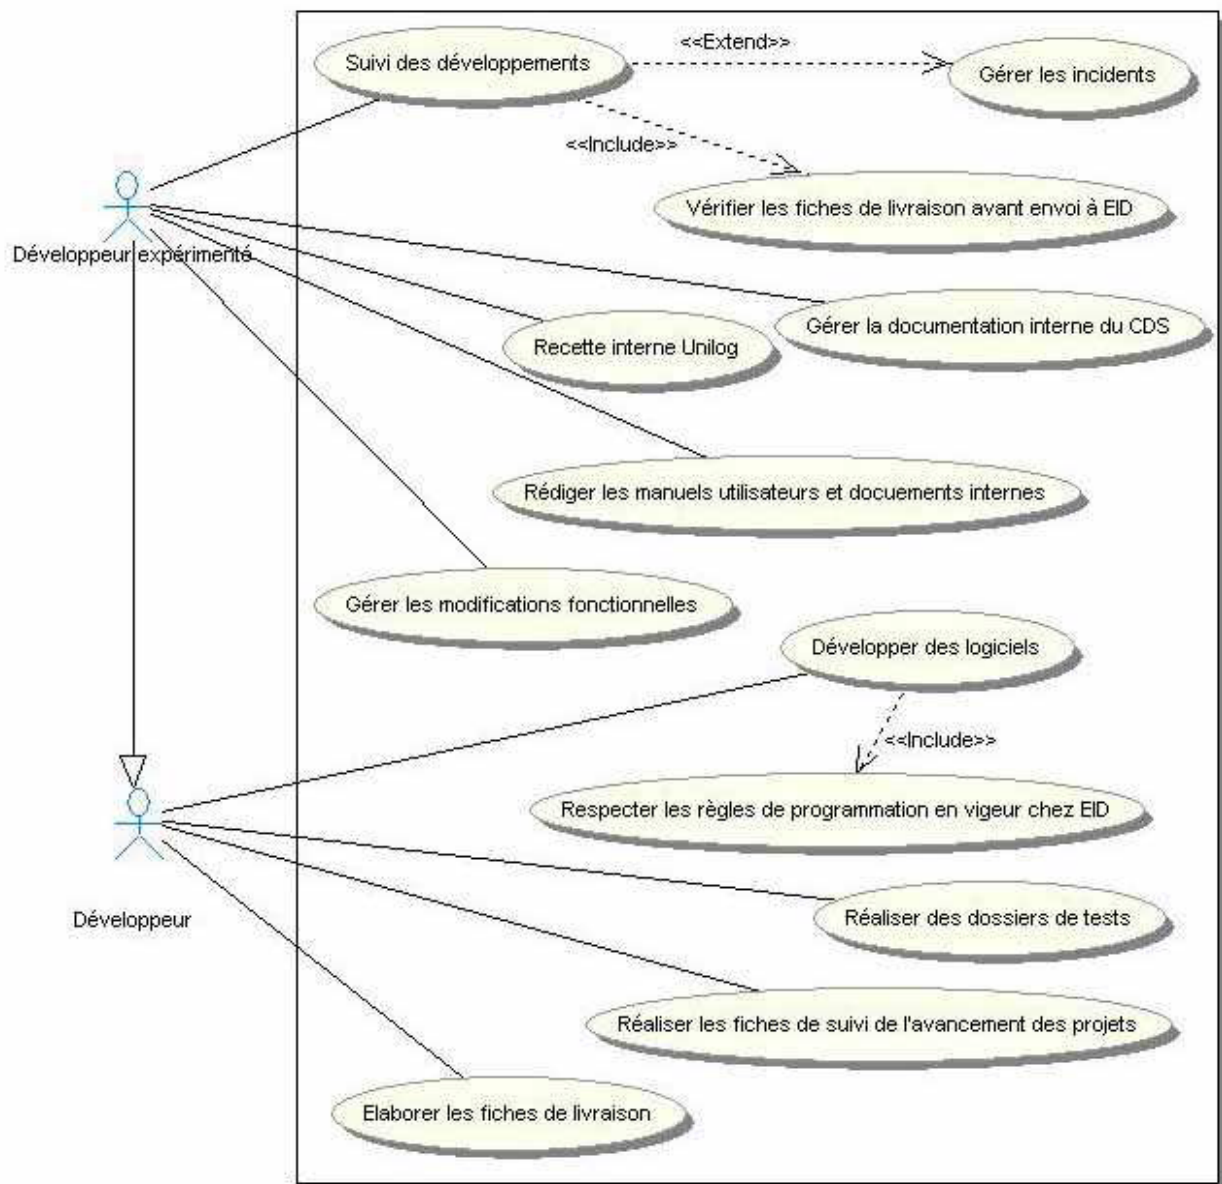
Suivi des développements

<<Extend>>

Gérer les incidents

<<Include>>

Vérifier les fiches de livraison avant envoi à EID

Développeur expérimenté

Gérer la documentation interne du CDS

Recette interne Unilog

Rédiger les manuels utilisateurs et docuements internes

Gérer les modifications fonctionnelles

Développer des logiciels

<<Include>>

Respecter les règles de programmation en vigueur chez EID

Développeur

Réaliser des dossiers de tests

Réaliser les fiches de suivi de l'avancement des projets

Elaborer les fiches de livraison